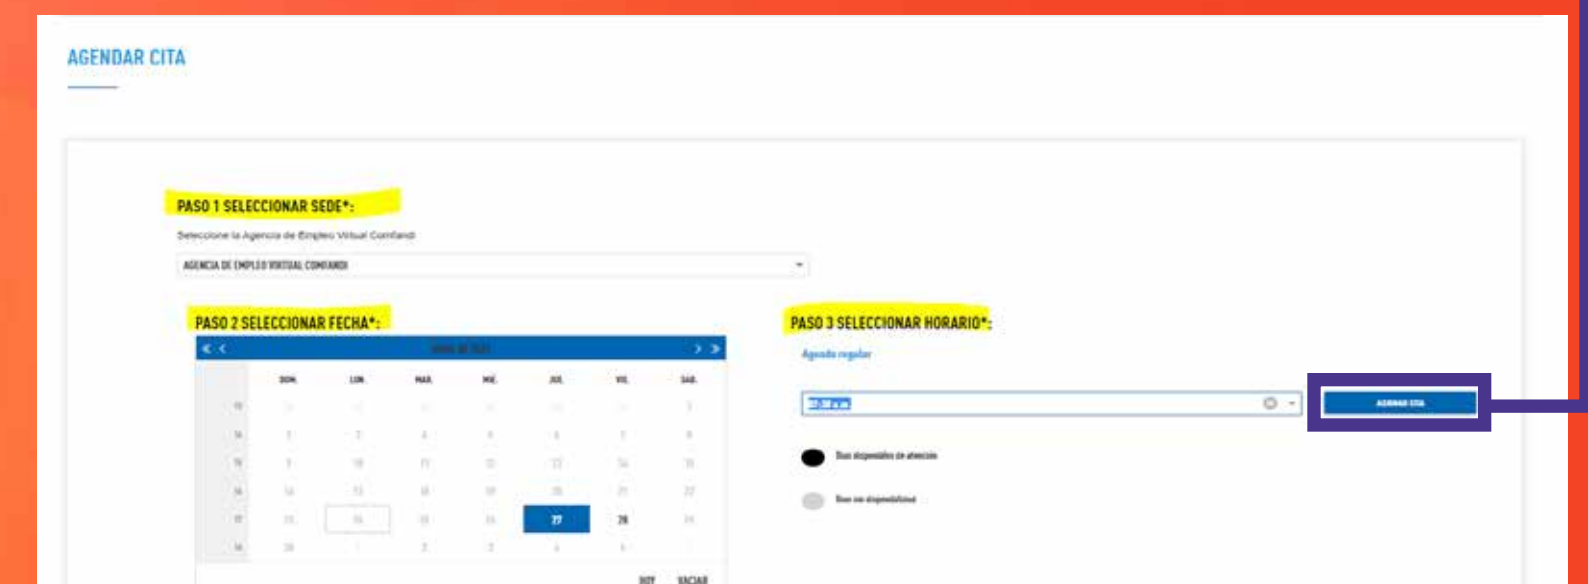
AGENDAR CITA

PASO 1 SELECCIONAR SEDE*:

Seleccione la Agencia de Empleo Virtual Comfandi

AGENCIA DE EMPLEO VIRTUAL COMFANDI

PASO 2 SELECCIONAR FECHA*:

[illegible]

| | DOM. | LUN. | MAR. | MIÉ. | JUE. | VIE. | SÁB. |
|---|---|---|---|---|---|---|---|
| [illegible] | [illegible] | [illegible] | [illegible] | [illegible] | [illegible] | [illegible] | 1 |
| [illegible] | 2 | 3 | 4 | 5 | 6 | 7 | 8 |
| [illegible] | 9 | 10 | 11 | 12 | 13 | 14 | 15 |
| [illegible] | 16 | 17 | 18 | 19 | 20 | 21 | 22 |
| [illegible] | 23 | 24 | 25 | 26 | 27 | 28 | 29 |
| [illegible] | 30 | 1 | 2 | 3 | 4 | 5 | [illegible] |

HOY VACIAR

PASO 3 SELECCIONAR HORARIO*:

Agenda regular

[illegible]

AGENDAR CITA

Días disponibles de atención

Días no disponibles